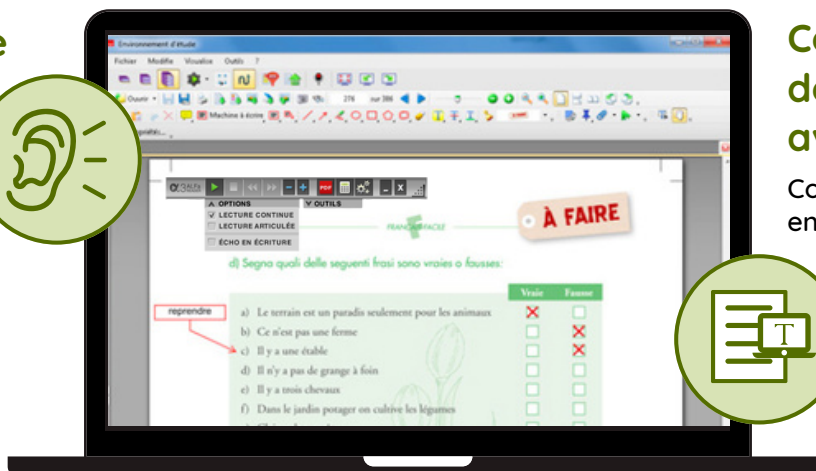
e

Environnement d'étude

Fichier Modifie Visualise Outils ?

Ouvrir 276 sur 386

Machine à écrire

OPTIONS
LECTURE CONTINUE
LECTURE ARTICULÉE
ÉCHO EN ÉCRITURE

OUTILS

PDF

FRANÇAIS FACILE

À FAIRE

d) Segna quali delle seguenti frasi sono vraies o fausses:

reprendre

| | Vraie | Fausse |
|---|---|---|
| a) Le terrain est un paradis seulement pour les animaux | X | |
| b) Ce n'est pas une ferme | | X |
| c) Il y a une étable | | X |
| d) Il n'y a pas de grange à foin | | |
| e) Il y a trois chevaux | | |
| f) Dans le jardin potager on cultive les légumes | | |

Co
de
av

Co
en

T